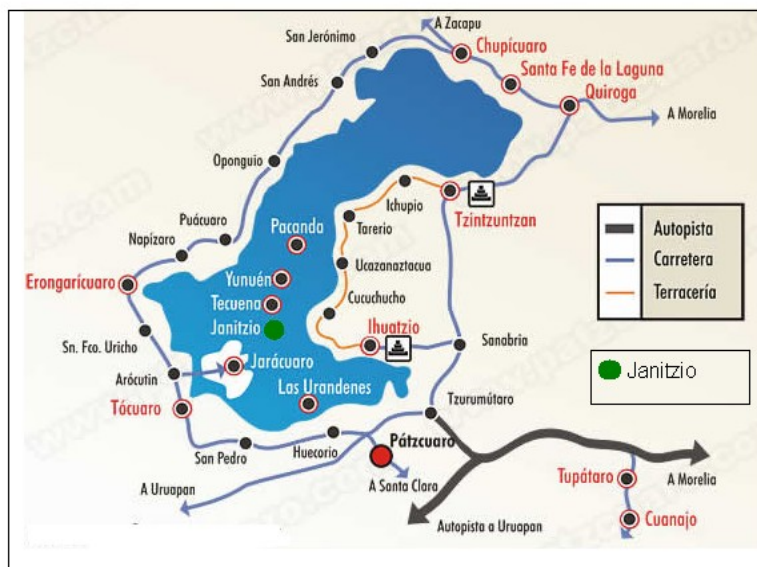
A Zacapu
San Jerónimo
Chupícuaro
Santa Fe de la Laguna
San Andrés
Quiroga
A Morelia
Oponguio
Ichupio
Tzintzuntzan
Puácuaro
Pacanda
Tarerio
Napízaro
Ucazanaztacua
Erongarícuaro
Yunuén
Tecuena
Cucuchucho
Janitzio
Ihuatzio
Sanabria
Sn. Fco. Uricho
Jarácuaro
Arócutin
Las Urandenes
Tócuaro
Tzurumútaro
Pátzcuaro
San Pedro
Huecorio
A Uruapan
A Santa Clara
Autopista a Uruapan
Tupátaro
A Morelia
Cuanajo

| | |
|---|---|
| | Autopista |
| | Carretera |
| | Terracería |

Janitzio